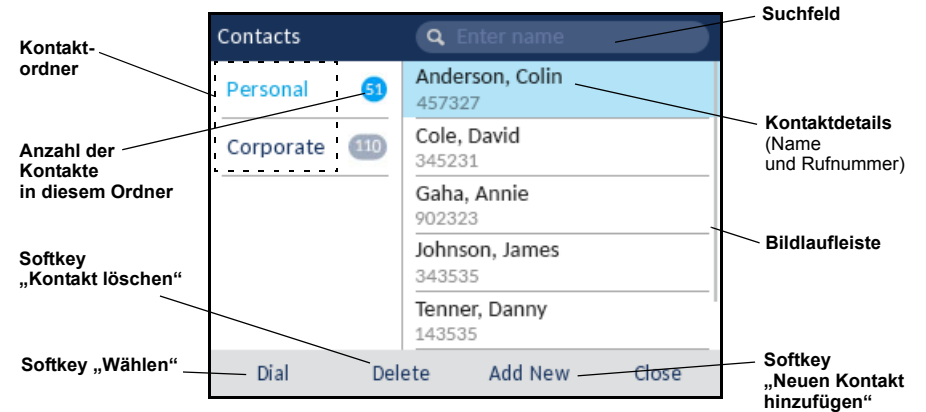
Kontaktordner

Anzahl der Kontakte in diesem Ordner

Softkey „Kontakt löschen“

Softkey „Wählen“

Contacts

Enter name

Personal 51

Corporate 110

Anderson, Colin
457327

Cole, David
345231

Gaha, Annie
902323

Johnson, James
343535

Tenner, Danny
143535

Dial Delete Add New Close

Suchfeld

Kontaktdetails (Name und Rufnummer)

Bildlaufleiste

Softkey „Neuen Kontakt hinzufügen“